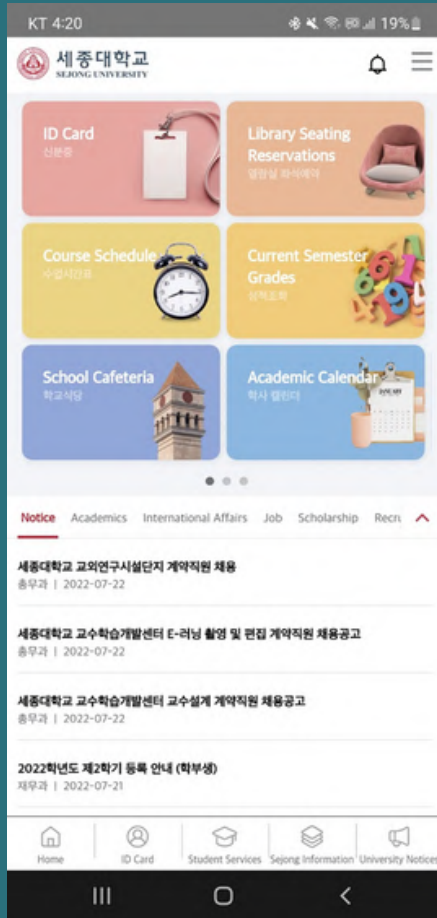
KT 4:20 19%

세종대학교
SEJONG UNIVERSITY

ID Card
신분증

Library Seating Reservations
열람실 좌석예약

Course Schedule
수업시간표

Current Semester Grades
성적조회

School Cafeteria
학교식당

Academic Calendar
학사 캘린더

Notice Academics International Affairs Job Scholarship Recru

세종대학교 교외연구시설단지 계약직원 채용
총무과 | 2022-07-22

세종대학교 교수학습개발센터 E-러닝 촬영 및 편집 계약직원 채용공고
총무과 | 2022-07-22

세종대학교 교수학습개발센터 교수설계 계약직원 채용공고
총무과 | 2022-07-22

2022학년도 제2학기 등록 안내 (학부생)
재무과 | 2022-07-21

Home ID Card Student Services Sejong Information University Notices